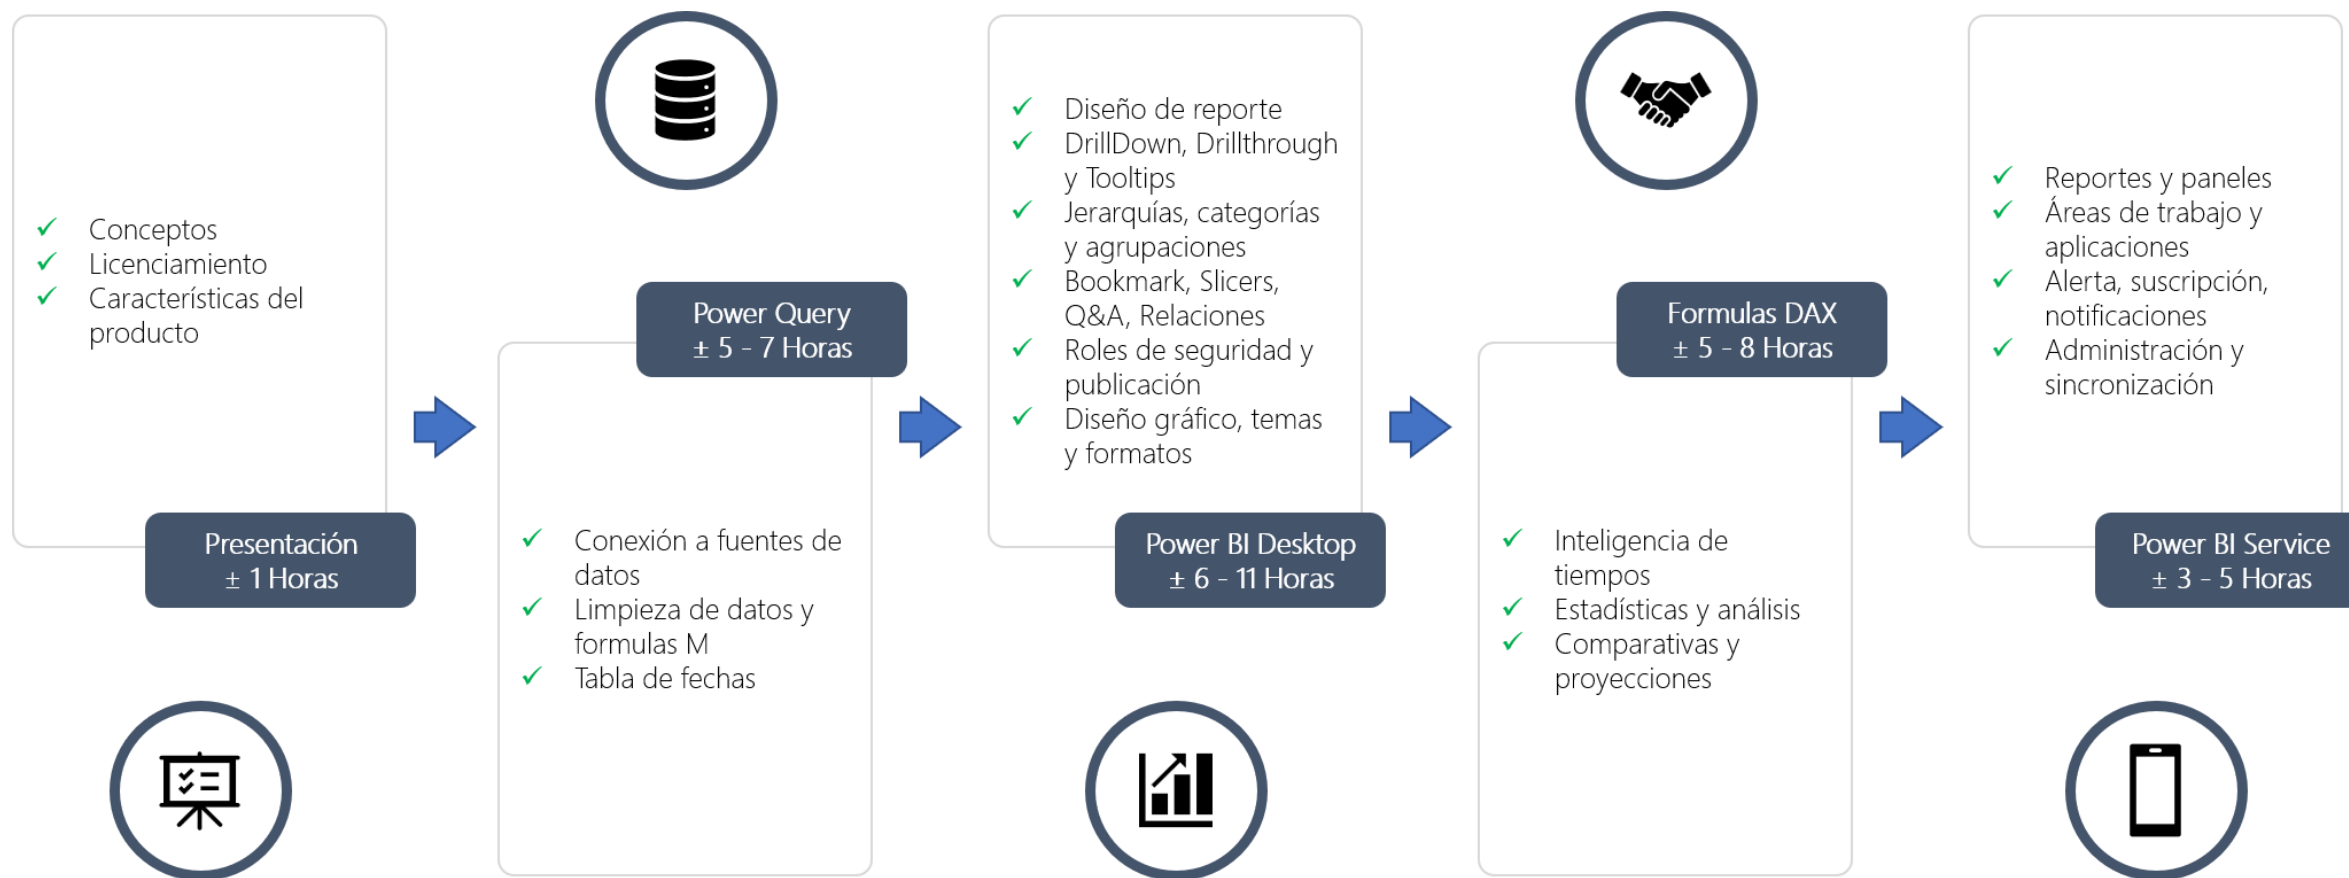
✓ Conceptos
✓ Licenciamiento
✓ Características del producto

Presentación
± 1 Horas

Power Query
± 5 - 7 Horas

✓ Conexión a fuentes de datos
✓ Limpieza de datos y formulas M
✓ Tabla de fechas

✓ Diseño de reporte
✓ DrillDown, Drillthrough y Tooltips
✓ Jerarquías, categorías y agrupaciones
✓ Bookmark, Slicers, Q&A, Relaciones
✓ Roles de seguridad y publicación
✓ Diseño gráfico, temas y formatos

Power BI Desktop
± 6 - 11 Horas

Formulas DAX
± 5 - 8 Horas

✓ Inteligencia de tiempos
✓ Estadísticas y análisis
✓ Comparativas y proyecciones

✓ Reportes y paneles
✓ Áreas de trabajo y aplicaciones
✓ Alerta, suscripción, notificaciones
✓ Administración y sincronización

Power BI Service
± 3 - 5 Horas